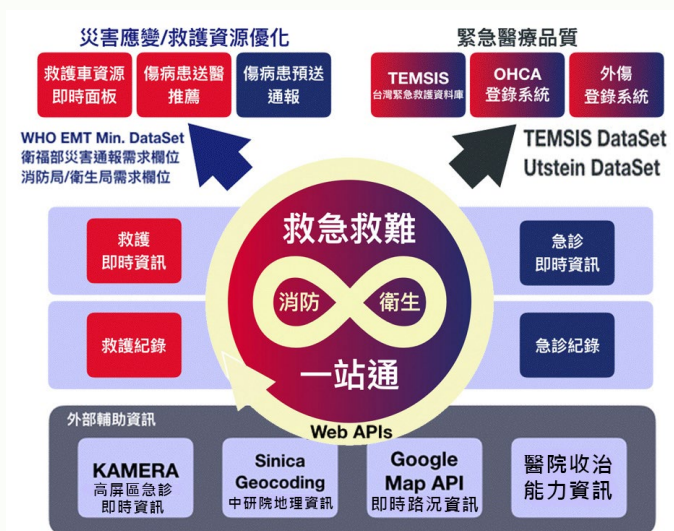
災害應變/救護資源優化

救護車資源即時面板

傷病患送醫推薦

傷病患預送通報

WHO EMT Min. DataSet
衛福部災害通報需求欄位
消防局/衛生局需求欄位

緊急醫療品質

TEMSIS
台灣緊急救護資料庫

OHCA
登錄系統

外傷
登錄系統

TEMSIS DataSet
Utstein DataSet

救護
即時資訊

急診
即時資訊

救急救難

消防

衛生

救護紀錄

急診紀錄

一站通

Web APIs

外部輔助資訊

KAMERA
高屏區急診
即時資訊

Sinica
Geocoding
中研院地理資訊

Google
Map API
即時路況資訊

醫院收治
能力資訊